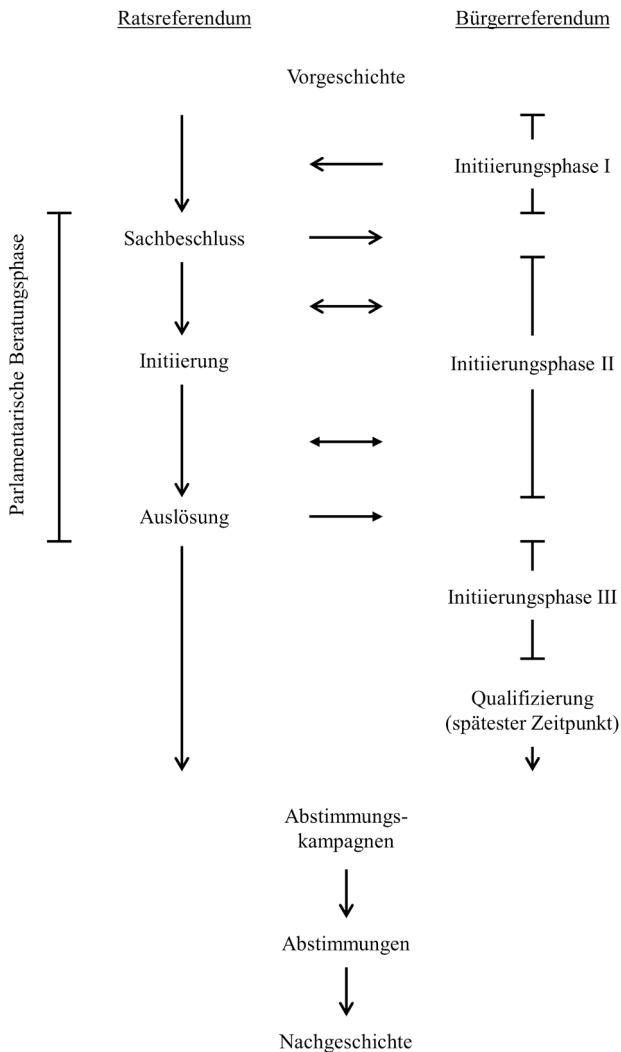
Ratsreferendum

Bürgerreferendum

Vorgeschichte

Initiierungsphase I

Parlamentarische Beratungsphase

Sachbeschluss

Initiierung

Initiierungsphase II

Auslösung

Initiierungsphase III

Qualifizierung (spätester Zeitpunkt)

Abstimmungskampagnen

Abstimmungen

Nachgeschichte